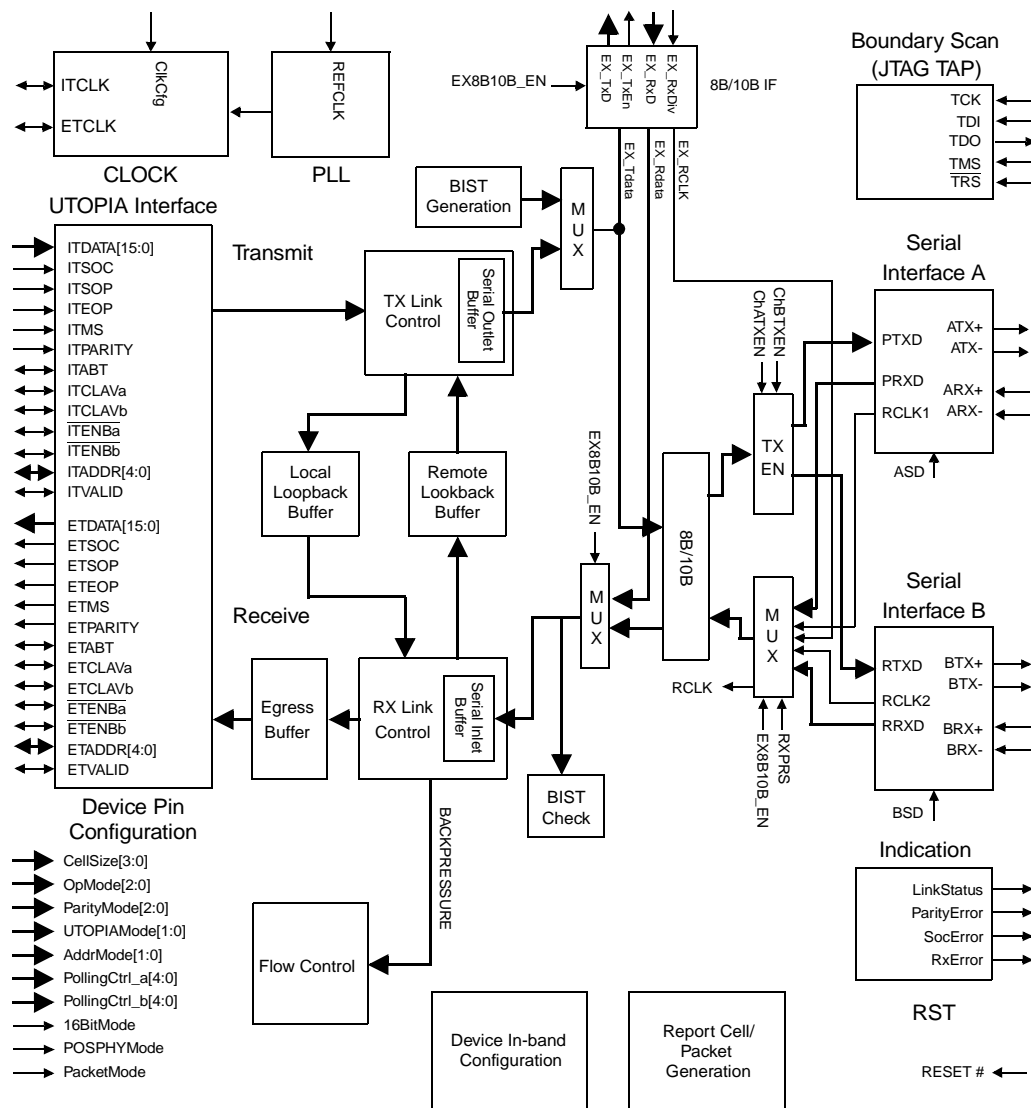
ITCLK
ETCLK
ClkCfg
CLOCK

REFCLK
PLL

EX8B10B_EN
EX_TxD
EX_TxEn
EX_RxD
EX_RxDiv
8B/10B IF
EX_Tdata
EX_Rdata
EX_RCLK

Boundary Scan (JTAG TAP)
TCK
TDI
TDO
$\overline{TMS}$
$\overline{TRS}$

UTOPIA Interface
ITDATA[15:0]
ITSOC
ITSOP
ITEOP
ITMS
ITPARITY
ITABT
ITCLAVa
ITCLAVb
$\overline{ITENBa}$
$\overline{ITENBb}$
ITADDR[4:0]
ITVALID
ETDATA[15:0]
ETSOC
ETSOP
ETEOP
ETMS
ETPARITY
ETABT
ETCLAVa
ETCLAVb
$\overline{ETENBa}$
$\overline{ETENBb}$
ETADDR[4:0]
ETVALID

BIST Generation
M U X
Transmit
TX Link Control
Serial Outlet Buffer

Local Loopback Buffer
Remote Lookback Buffer

Receive
Egress Buffer
RX Link Control
Serial Inlet Buffer

EX8B10B_EN
M U X
8B/10B
BIST Check

ChBTXEN
ChATXEN
TX EN
M U X
RCLK
EX8B10B_EN
RXPRS

Serial Interface A
PTXD
PRXD
RCLK1
ATX+
ATX-
ARX+
ARX-
ASD

Serial Interface B
RTXD
RCLK2
RRXD
BTX+
BTX-
BRX+
BRX-
BSD

Device Pin Configuration
CellSize[3:0]
OpMode[2:0]
ParityMode[2:0]
UTOPIAMode[1:0]
AddrMode[1:0]
PollingCtrl_a[4:0]
PollingCtrl_b[4:0]
16BitMode
POSPHYMode
PacketMode

BACKPRESSURE
Flow Control

Device In-band Configuration

Report Cell/ Packet Generation

Indication
LinkStatus
ParityError
SocError
RxError

RST
RESET #